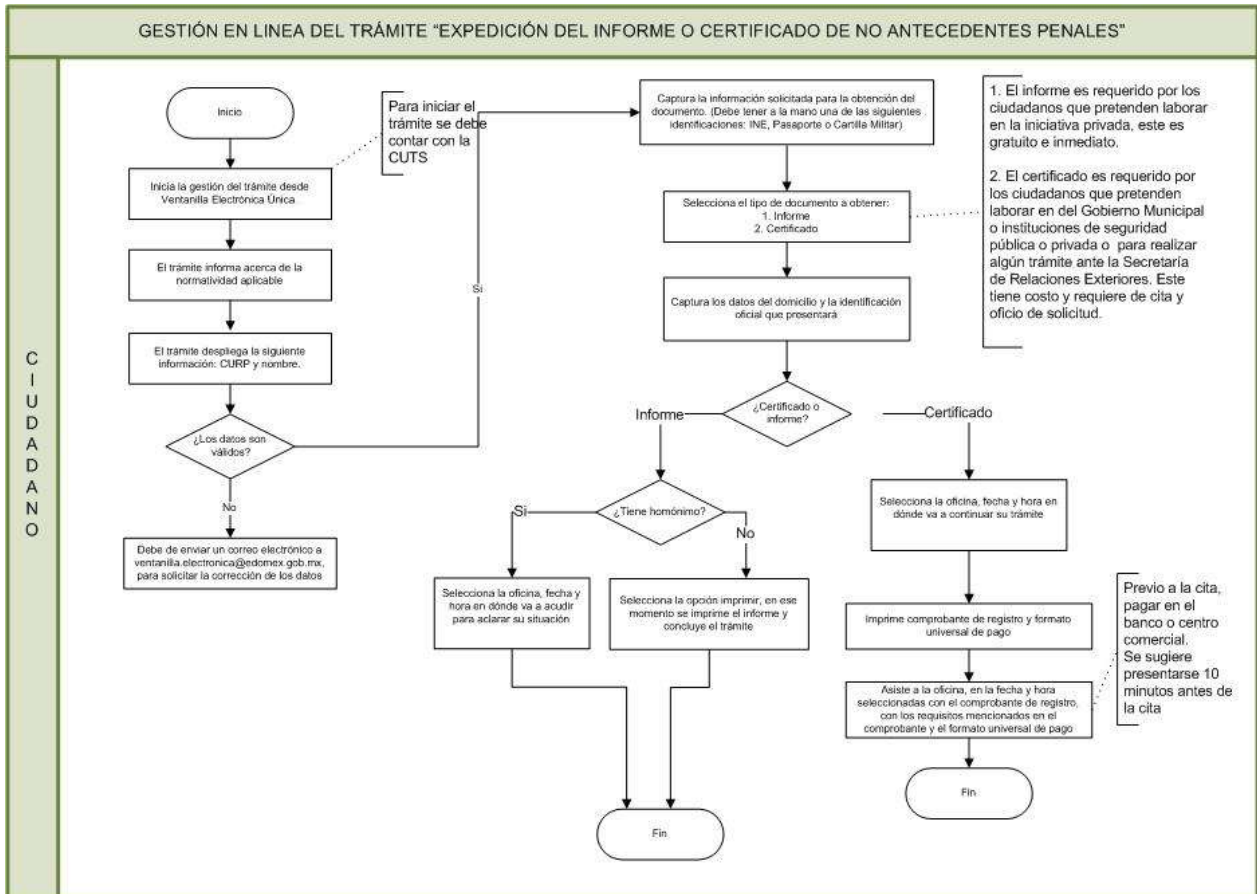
GESTIÓN EN LINEA DEL TRÁMITE "EXPEDICIÓN DEL INFORME O CERTIFICADO DE NO ANTECEDENTES PENALES"

C I U D A D A N O

Inicio

Para iniciar el trámite se debe contar con la CUTS

Inicia la gestión del trámite desde Ventanilla Electrónica Única

El trámite informa acerca de la normatividad aplicable

El trámite despliega la siguiente información: CURP y nombre.

¿Los datos son válidos?

Si

No

Debe de enviar un correo electrónico a ventanilla.electronica@edomex.gob.mx, para solicitar la corrección de los datos

Captura la información solicitada para la obtención del documento. (Debe tener a la mano una de las siguientes identificaciones: INE, Pasaporte o Cartilla Militar)

1. El informe es requerido por los ciudadanos que pretenden laborar en la iniciativa privada, este es gratuito e inmediato.

2. El certificado es requerido por los ciudadanos que pretenden laborar en del Gobierno Municipal o instituciones de seguridad pública o privada o para realizar algún trámite ante la Secretaría de Relaciones Exteriores. Este tiene costo y requiere de cita y oficio de solicitud.

Selecciona el tipo de documento a obtener:
1. Informe
2. Certificado

Captura los datos del domicilio y la identificación oficial que presentará

Informe

¿Certificado o informe?

Certificado

¿Tiene homónimo?

Si

No

Selecciona la oficina, fecha y hora en dónde va a acudir para aclarar su situación

Selecciona la opción imprimir, en ese momento se imprime el informe y concluye el trámite

Fin

Selecciona la oficina, fecha y hora en dónde va a continuar su trámite

Previo a la cita, pagar en el banco o centro comercial. Se sugiere presentarse 10 minutos antes de la cita

Imprime comprobante de registro y formato universal de pago

Asiste a la oficina, en la fecha y hora seleccionadas con el comprobante de registro, con los requisitos mencionados en el comprobante y el formato universal de pago

Fin